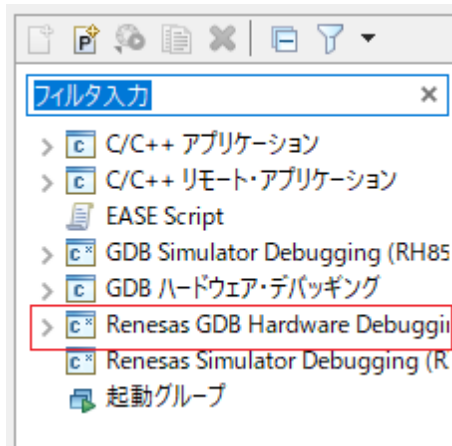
フィルタ入力 ×

C/C++ アプリケーション
C/C++ リモート・アプリケーション
EASE Script
GDB Simulator Debugging (RH85
GDB ハードウェア・デバッギング
Renesas GDB Hardware Debuggi
Renesas Simulator Debugging (R
起動グループ